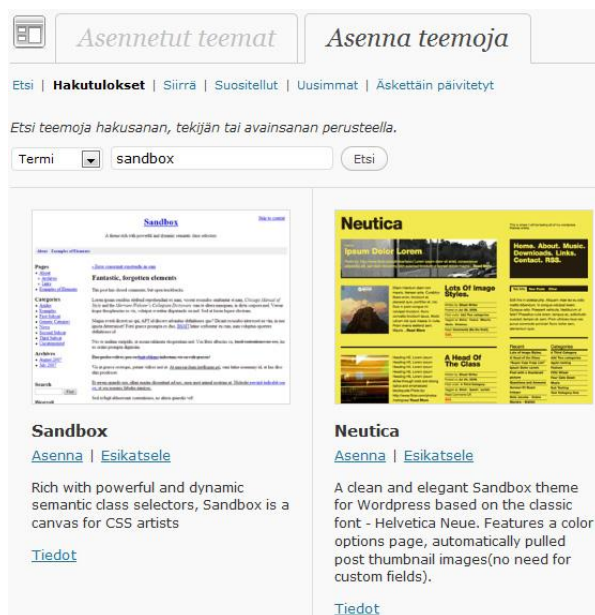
Asennetut teemat | Asenna teemoja

Etsi | Hakutulokset | Siirrä | Suositellut | Uusimmat | Äskettäin päivitetyt

Etsi teemoja hakusanan, tekijän tai avainsanan perusteella.

Termi | sandbox | Etsi

Sandbox

Fantastic, forgotten elements

Neutica

Ipsum Dolor Lorem

Lots Of Image Styles.

A Head Of The Class

Home. About. Music. Downloads. Links. Contact. RSS.

Sandbox

Asenna | Esikatsele

Rich with powerful and dynamic semantic class selectors, Sandbox is a canvas for CSS artists

Tiedot

Neutica

Asenna | Esikatsele

A clean and elegant Sandbox theme for Wordpress based on the classic font - Helvetica Neue. Features a color options page, automatically pulled post thumbnail images(no need for custom fields).

Tiedot